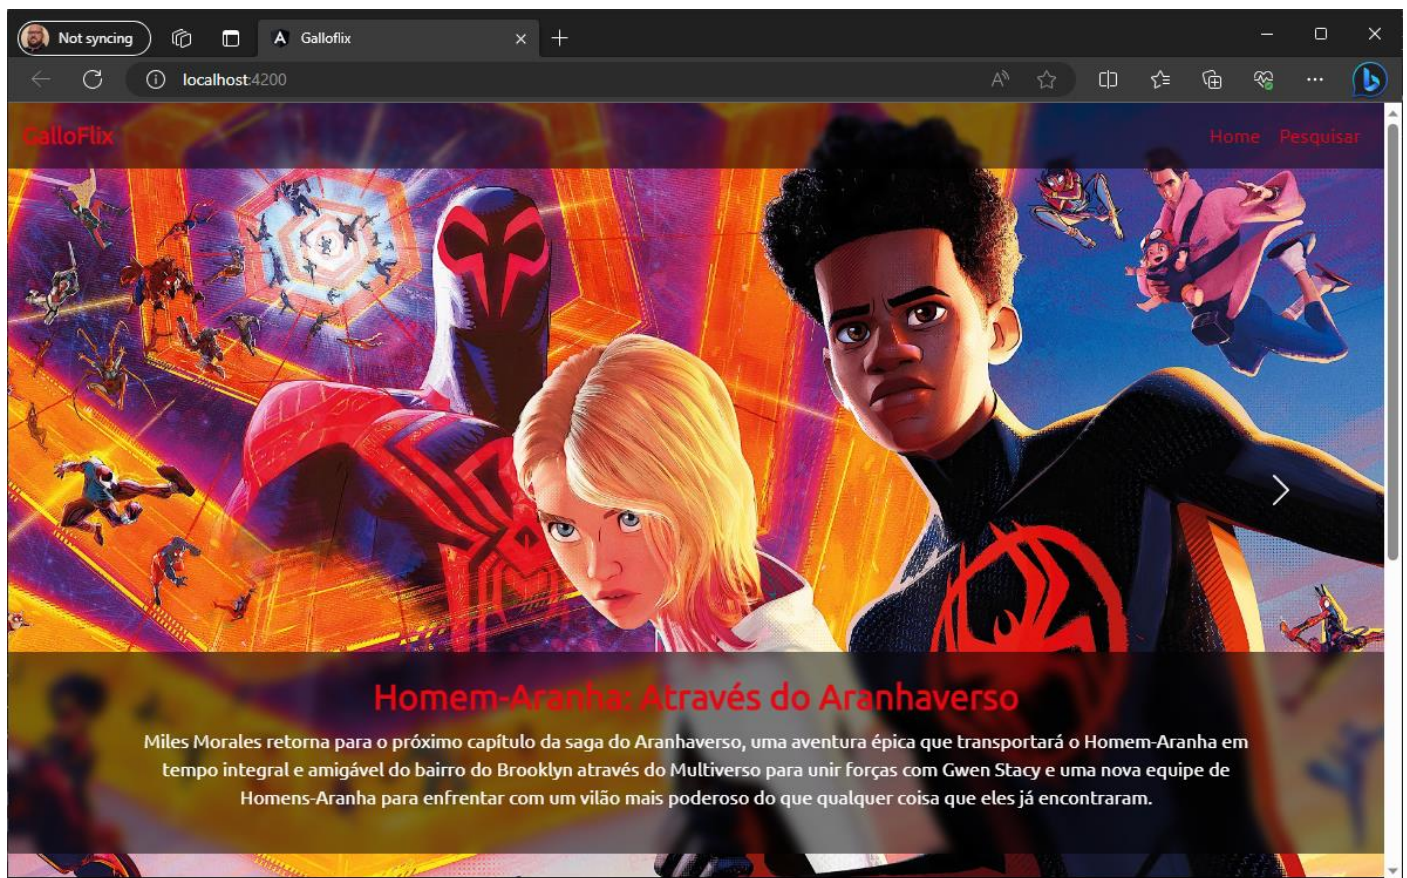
Not syncing

Galloflix

localhost:4200

GalloFlix

Home Pesquisar

Homem-Aranha: Através do Aranhaverso

Miles Morales retorna para o próximo capítulo da saga do Aranhaverso, uma aventura épica que transportará o Homem-Aranha em tempo integral e amigável do bairro do Brooklyn através do Multiverso para unir forças com Gwen Stacy e uma nova equipe de Homens-Aranha para enfrentar com um vilão mais poderoso do que qualquer coisa que eles já encontraram.